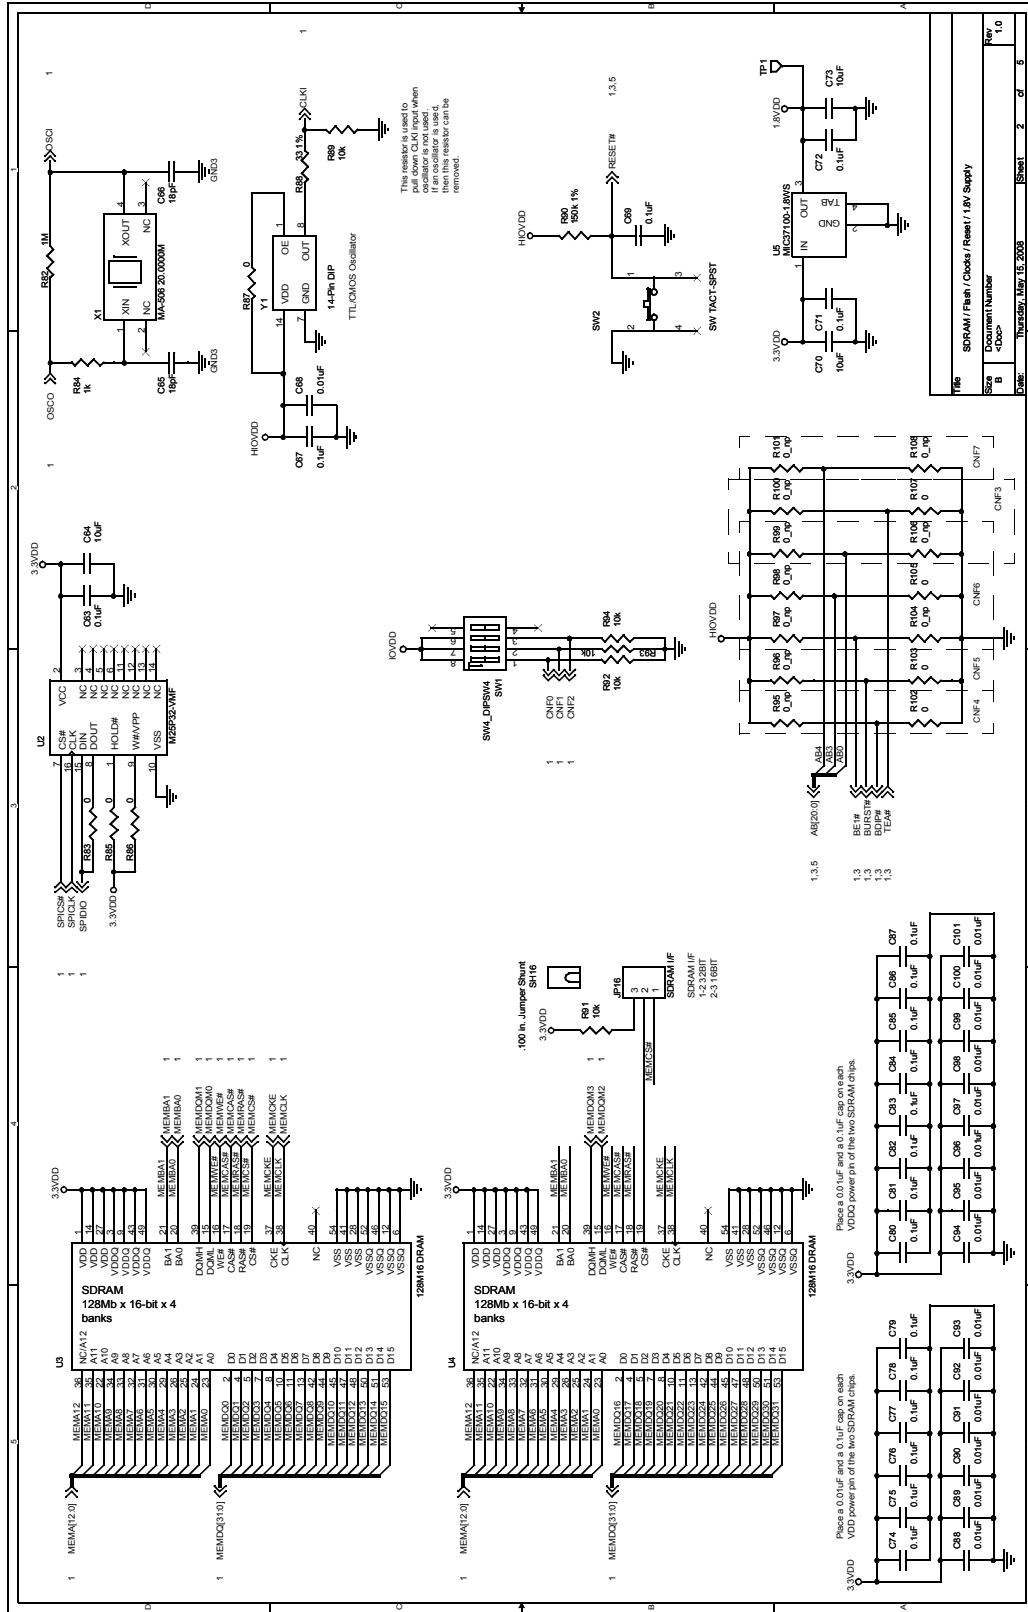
OSCI
OSCO
R82 1M
R84 1k
X1
XIN
XOUT
NC
NC
MA-506 20.0000M
C66 18pF
C65 18pF
GND3
GND3
R87 0
Y1
VDD
OE
OUT
GND
14-Pin DIP
TTL/CMOS Oscillator
R88 33 1%
R89 10k
CLKI
This resistor is used to pull down CLKI input when oscillator is not used. If an oscillator is used, then this resistor can be removed.
HIOVDD
C68 0.01uF
C67 0.1uF
HIOVDD
R90 150k 1%
C69 0.1uF
RESET#
1,3,5
SW2
SW TACT-SPST
TP1
1.8VDD
C73 10uF
C72 0.1uF
U5
MIC37100-1.8WS
IN
OUT
TAB
GND
3.3VDD
C71 0.1uF
C70 10uF
Title
SDRAM / Flash / Clocks / Reset / 1.8V Supply
Size B
Document Number <Doc>
Rev 1.0
Date: Thursday, May 15, 2008
Sheet 2 of 5
3.3VDD
C64 10uF
C63 0.1uF
U2
VCC
CS#
CLK
DIN
DOUT
HOLD#
W#/VPP
VSS
NC
M25P32-VMF
R83 0
R85 0
R86 0
SPICS#
SPICLK
SPIDIO
3.3VDD
IOVDD
SW4_DIPSW4
SW1
R94 10k
R93 10k
R92 10k
CNF0
CNF1
CNF2
HIOVDD
R95 0_np
R96 0_np
R97 0_np
R98 0_np
R99 0_np
R100 0_np
R101 0_np
R102 0
R103 0
R104 0_np
R105 0
R106 0
R107 0
R108 0_np
CNF4
CNF5
CNF6
CNF3
CNF7
AB4
AB3
AB0
AB[20:0]
BE1#
BURST#
BDIP#
TEA#
1,3,5
1,3
.100 in. Jumper Shunt SH16
3.3VDD
R91 10k
JP16
SDRAM I/F
SDRAM I/F 1-2 32BIT 2-3 16BIT
MEMCS#
U3
SDRAM 128Mb x 16-bit x 4 banks
128M16 DRAM
NC/A12
VDD
VDDQ
BA1
BA0
DQMH
DQML
WE#
CAS#
RAS#
CS#
CKE
CLK
NC
VSS
VSSQ
MEMA[12:0]
MEMDQ[31:0]
MEMBA1
MEMBA0
MEMDQM1
MEMDQM0
MEMWE#
MEMCAS#
MEMRAS#
MEMCS#
MEMCKE
MEMCLK
U4
SDRAM 128Mb x 16-bit x 4 banks
128M16 DRAM
MEMDQM3
MEMDQM2
3.3VDD
Place a 0.01uF and a 0.1uF cap on each VDDQ power pin of the two SDRAM chips.
Place a 0.01uF and a 0.1uF cap on each VDD power pin of the two SDRAM chips.
C74 C75 C76 C77 C78 C79 0.1uF
C88 C89 C90 C91 C92 C93 0.01uF
C80 C81 C82 C83 C84 C85 C86 C87 0.1uF
C94 C95 C96 C97 C98 C99 C100 C101 0.01uF